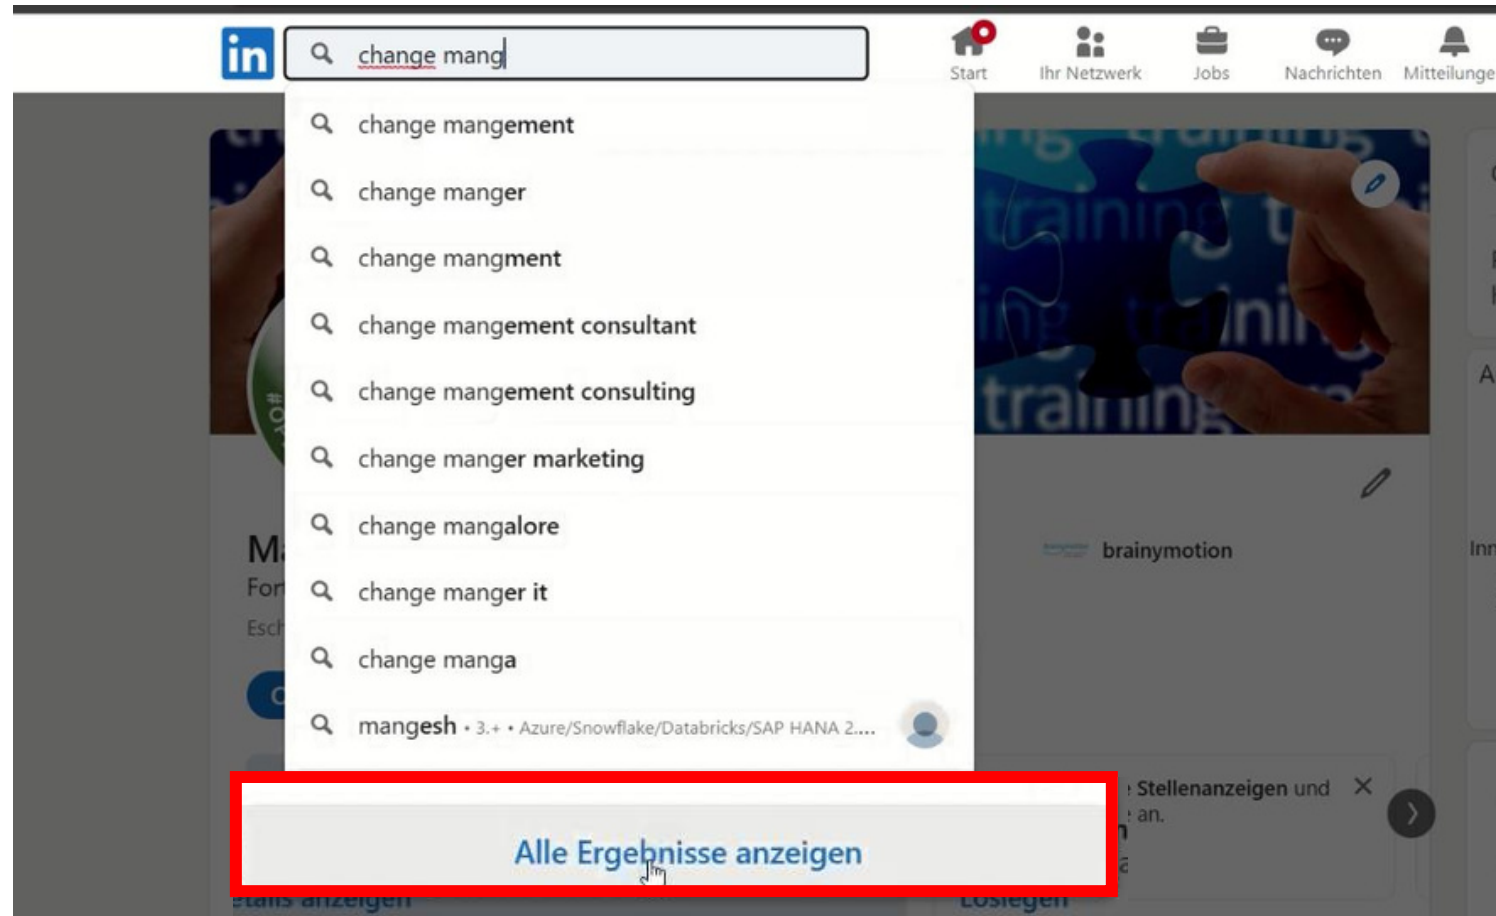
in

change mang

Start
Ihr Netzwerk
Jobs
Nachrichten
Mitteilunge

change mangement
change manger
change mangment
change mangement consultant
change mangement consulting
change manger marketing
change mangalore
change manger it
change manga
mangesh • 3.+ • Azure/Snowflake/Databricks/SAP HANA 2....

M
For
Esch

brainymotion

Inn

Stellenanzeigen und
an.

Alle Ergebnisse anzeigen

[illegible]tails anzeigen
Losiegen